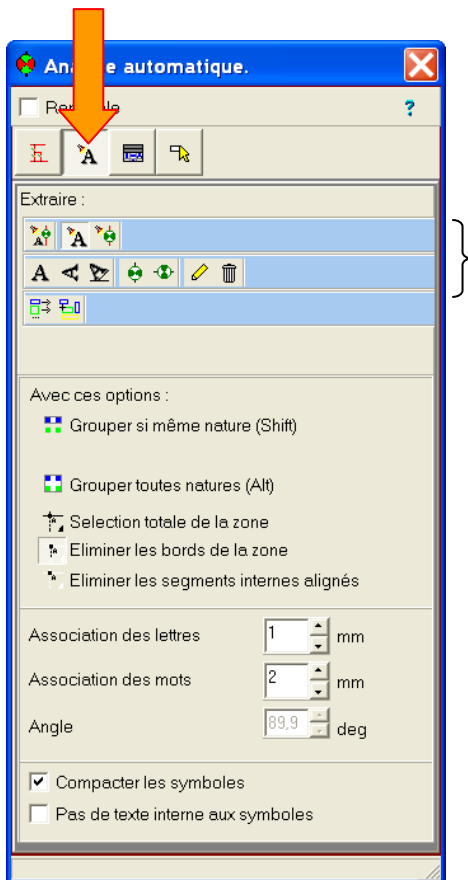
Ana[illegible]e automatique.

Re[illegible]le

?

Extraire :

Avec ces options :

Grouper si même nature (Shift)

Grouper toutes natures (Alt)

Selection totale de la zone

Eliminer les bords de la zone

Eliminer les segments internes alignés

Association des lettres 1 mm

Association des mots 2 mm

Angle 89,9 deg

Compacter les symboles

Pas de texte interne aux symboles